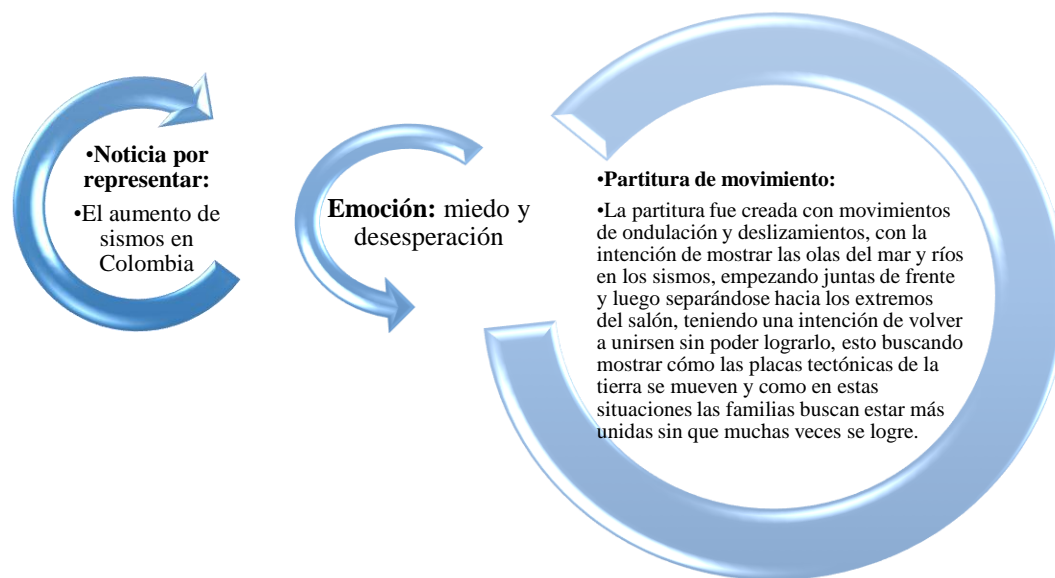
•**Noticia por representar:**

•El aumento de sismos en Colombia

**Emoción:** miedo y desesperación

•**Partitura de movimiento:**

•La partitura fue creada con movimientos de ondulación y deslizamientos, con la intención de mostrar las olas del mar y ríos en los sismos, empezando juntas de frente y luego separándose hacia los extremos del salón, teniendo una intención de volver a unirsen sin poder lograrlo, esto buscando mostrar cómo las placas tectónicas de la tierra se mueven y como en estas situaciones las familias buscan estar más unidas sin que muchas veces se logre.